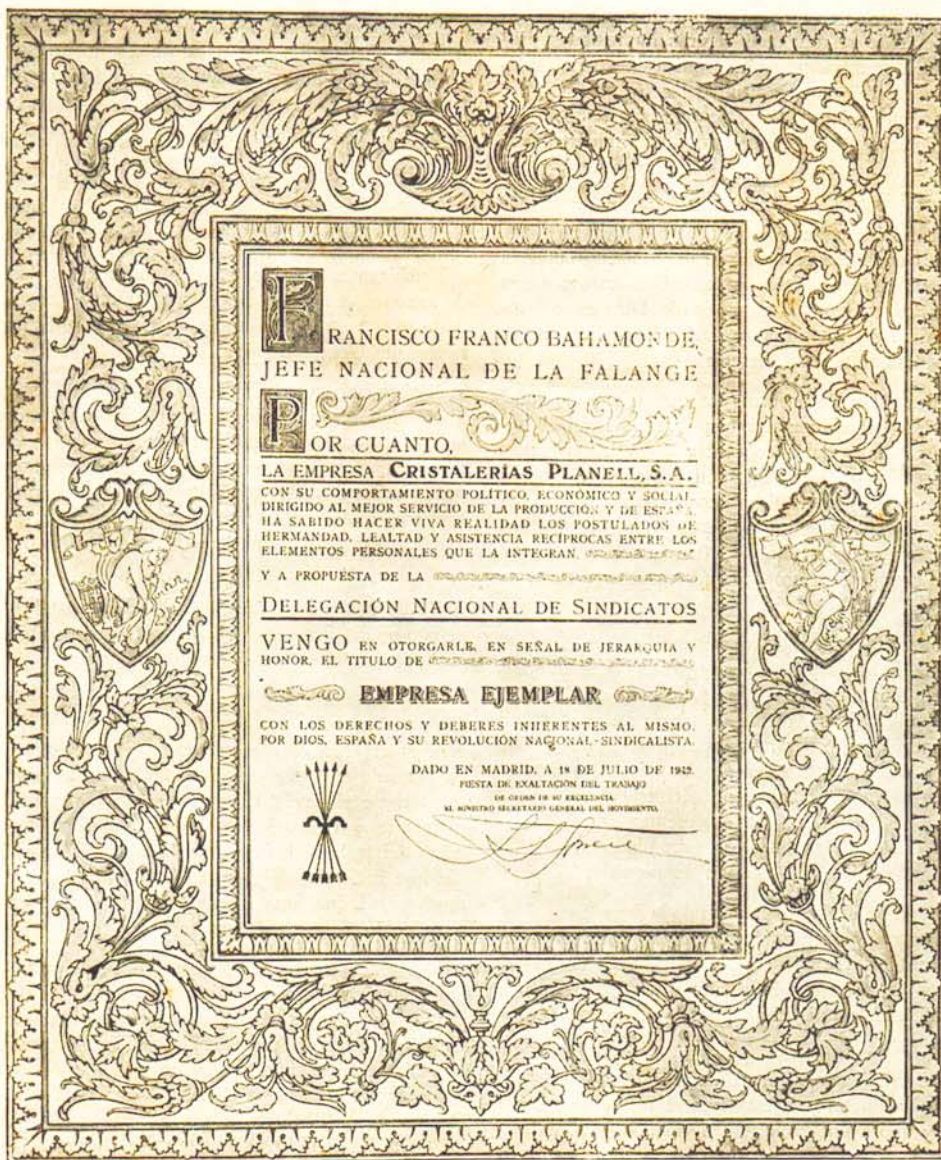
FRANCISCO FRANCO BAHAMONDE,
JEFE NACIONAL DE LA FALANGE

POR CUANTO,
LA EMPRESA CRISTALERIAS PLANELL, S.A.
CON SU COMPORTAMIENTO POLÍTICO, ECONÓMICO Y SOCIAL DIRIGIDO AL MEJOR SERVICIO DE LA PRODUCCIÓN Y DE ESPAÑA, HA SABIDO HACER VIVA REALIDAD LOS POSTULADOS DE HERMANDAD, LEALTAD Y ASISTENCIA RECÍPROCAS ENTRE LOS ELEMENTOS PERSONALES QUE LA INTEGRAN,

Y A PROPUESTA DE LA
DELEGACIÓN NACIONAL DE SINDICATOS

VENGO EN OTORGARLE, EN SEÑAL DE JERARQUIA Y HONOR, EL TITULO DE

EMPRESA EJEMPLAR

CON LOS DERECHOS Y DEBERES INHERENTES AL MISMO, POR DIOS, ESPAÑA Y SU REVOLUCIÓN NACIONAL-SINDICALISTA.

DADO EN MADRID, A 18 DE JULIO DE 1949.
FIESTA DE EXALTACIÓN DEL TRABAJO
DE ORDEN DE SU EXCELENCIA
EL MINISTRO SECRETARIO GENERAL DEL MOVIMIENTO

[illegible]